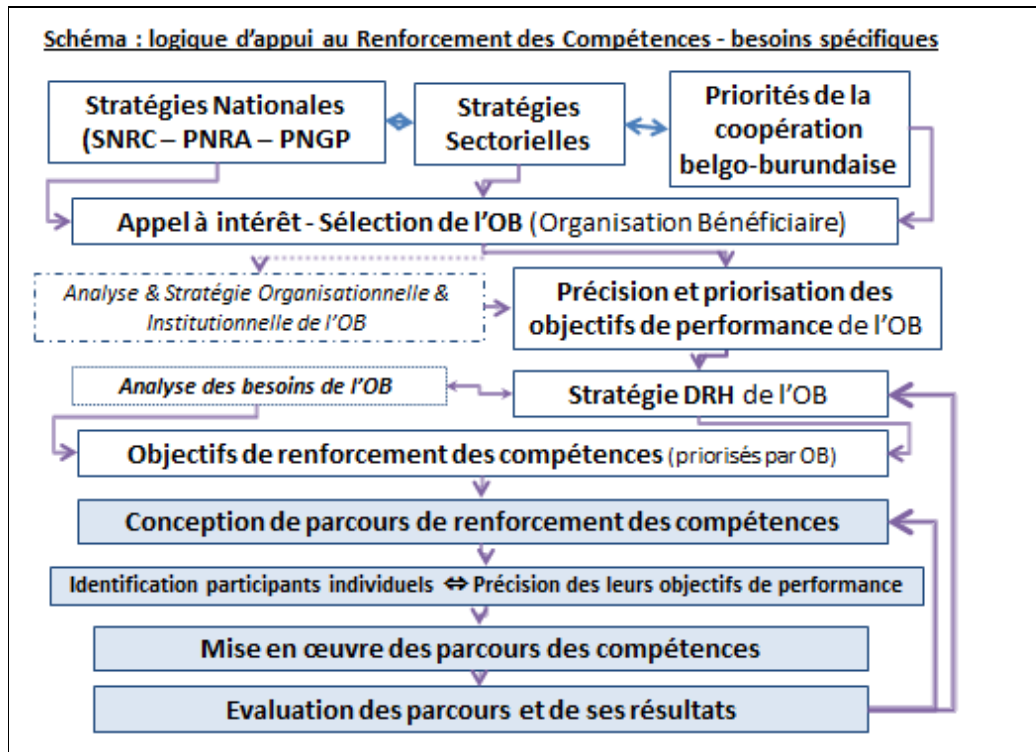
Schéma : logique d'appui au Renforcement des Compétences - besoins spécifiques

Stratégies Nationales (SNRC – PNRA – PNGP

Stratégies Sectorielles

Priorités de la coopération belgo-burundaise

Appel à intérêt - Sélection de l'OB (Organisation Bénéficiaire)

Analyse & Stratégie Organisationnelle & Institutionnelle de l'OB

Précision et priorisation des objectifs de performance de l'OB

Analyse des besoins de l'OB

Stratégie DRH de l'OB

Objectifs de renforcement des compétences (priorisés par OB)

Conception de parcours de renforcement des compétences

Identification participants individuels ⇔ Précision des leurs objectifs de performance

Mise en œuvre des parcours des compétences

Evaluation des parcours et de ses résultats